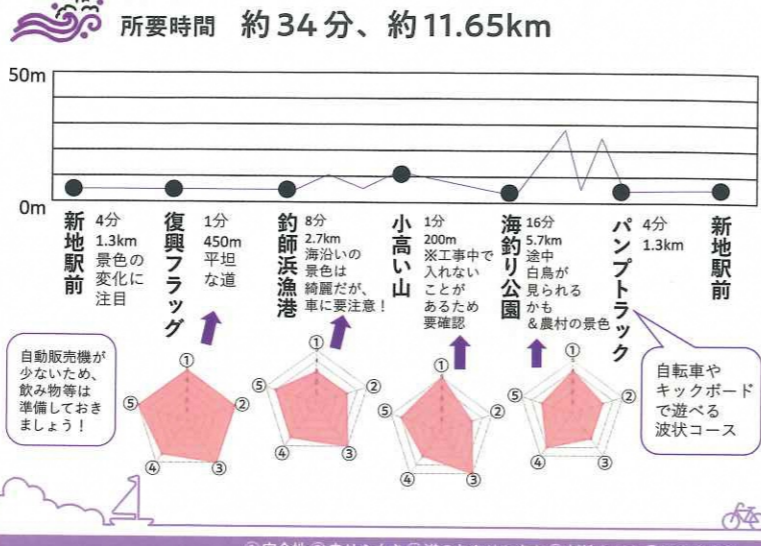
所要時間　約 34 分、約 11.65km

50m

0m

新地駅前

4分
1.3km
景色の変化に注目

復興フラッグ

1分
450m
平坦な道

釣師浜漁港

8分
2.7km
海沿いの景色は綺麗だが、車に要注意！

小高い山

1分
200m
※工事中で入れないことがあるため要確認

海釣り公園

16分
5.7km
途中白鳥が見られるかも
＆農村の景色

パンプトラック

4分
1.3km

新地駅前

自動販売機が少ないため、飲み物等は準備しておきましょう！

自転車やキックボードで遊べる波状コース

①
②
③
④
⑤

①
②
③
④
⑤

①
②
③
④
⑤

①
②
③
④
⑤

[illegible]